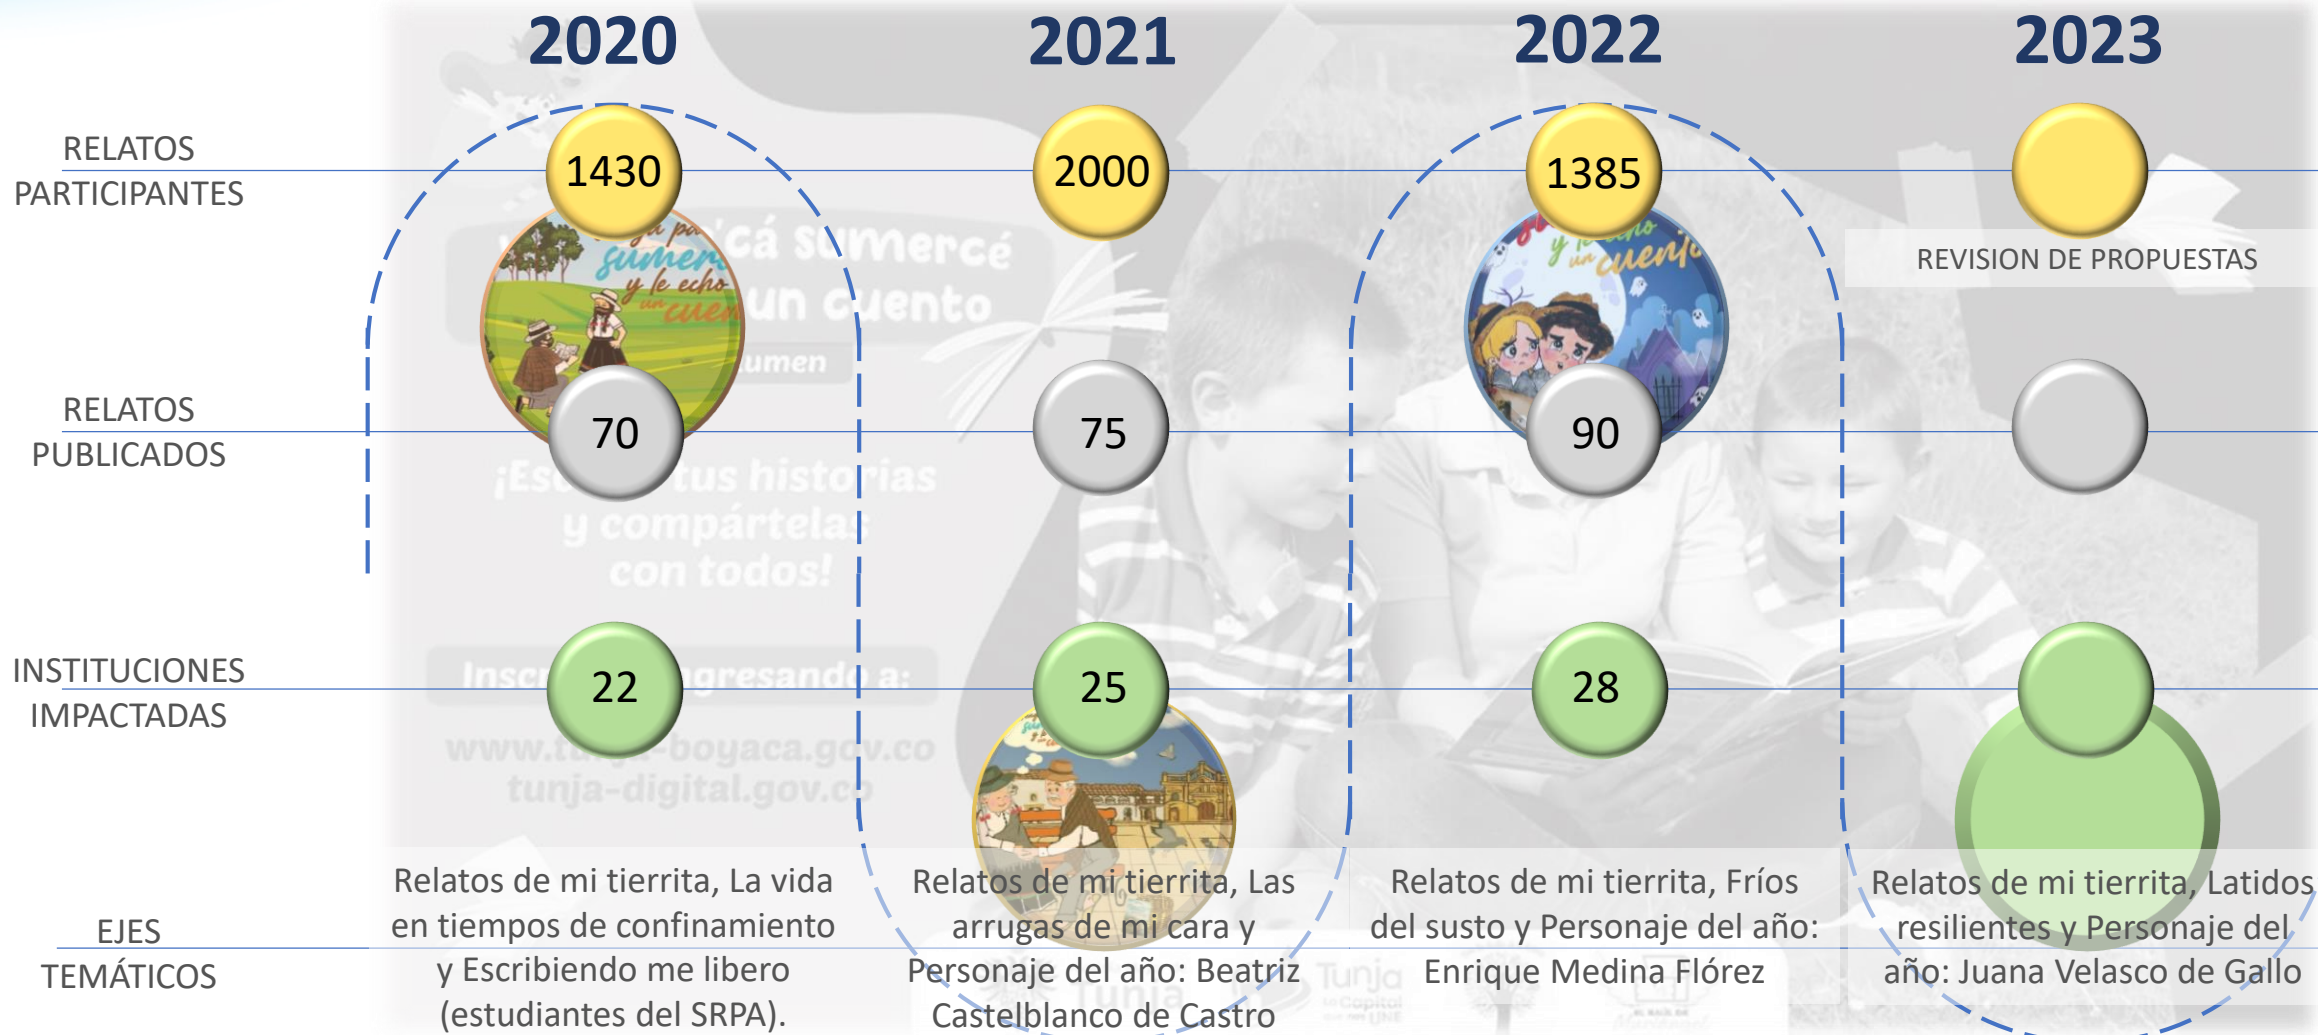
2020 2021 2022 2023

RELATOS PARTICIPANTES

1430

2000

1385

REVISION DE PROPUESTAS

RELATOS PUBLICADOS

70

75

90

INSTITUCIONES IMPACTADAS

22

25

28

EJES TEMÁTICOS

Relatos de mi tierrita, La vida en tiempos de confinamiento y Escribiendo me libero (estudiantes del SRPA).

Relatos de mi tierrita, Las arrugas de mi cara y Personaje del año: Beatriz Castelblanco de Castro

Relatos de mi tierrita, Fríos del susto y Personaje del año: Enrique Medina Flórez

Relatos de mi tierrita, Latidos resilientes y Personaje del año: Juana Velasco de Gallo